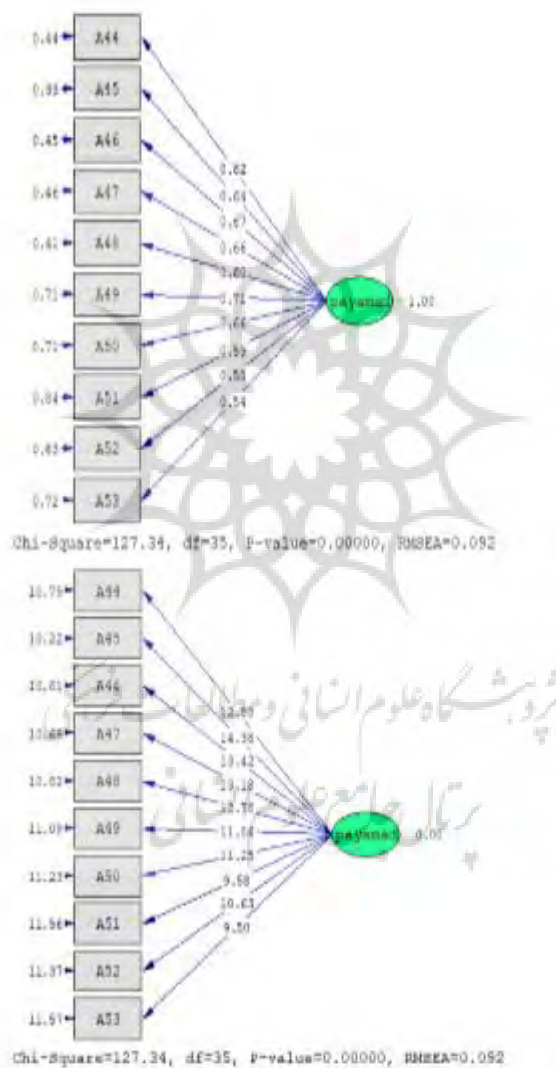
0.44 A44
0.55 A45
0.45 A46
0.46 A47
0.41 A48
0.71 A49
0.71 A50
0.84 A51
0.83 A52
0.72 A53

0.82
0.83
0.87
0.66
0.80
0.71
0.66
0.59
0.80
0.54

payanad 1.00

Chi-Square=127.34, df=35, P-value=0.00000, RMSEA=0.092

10.79 A44
10.22 A45
10.01 A46
10.68 A47
10.02 A48
11.09 A49
11.23 A50
11.56 A51
11.57 A52
11.51 A53

12.85
14.38
13.42
13.18
10.70
11.84
11.25
9.68
10.63
9.50

payanad 0.00

پژوهشگاه علوم انسانی و مطالعات فرهنگی
پرتال جامع علوم انسانی

Chi-Square=127.34, df=35, P-value=0.00000, RMSEA=0.092